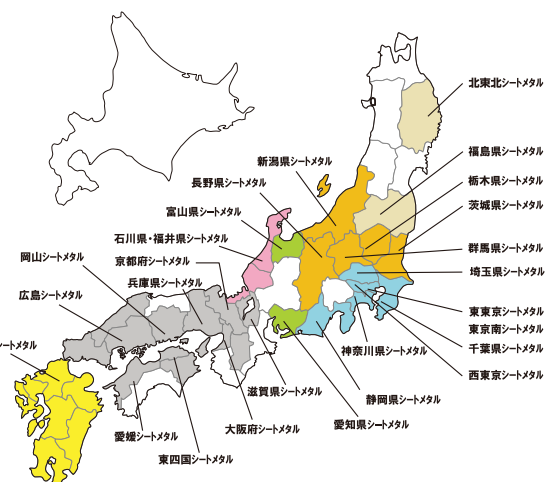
北東北シートメタル
福島県シートメタル
栃木県シートメタル
茨城県シートメタル
群馬県シートメタル
埼玉県シートメタル
東東京シートメタル
東京南シートメタル
千葉県シートメタル
西東京シートメタル
新潟県シートメタル
長野県シートメタル
富山県シートメタル
石川県・福井県シートメタル
京都府シートメタル
兵庫県シートメタル
岡山シートメタル
広島シートメタル
ートメタル
神奈川県シートメタル
静岡県シートメタル
愛知県シートメタル
滋賀県シートメタル
大阪府シートメタル
愛媛シートメタル
東四国シートメタル